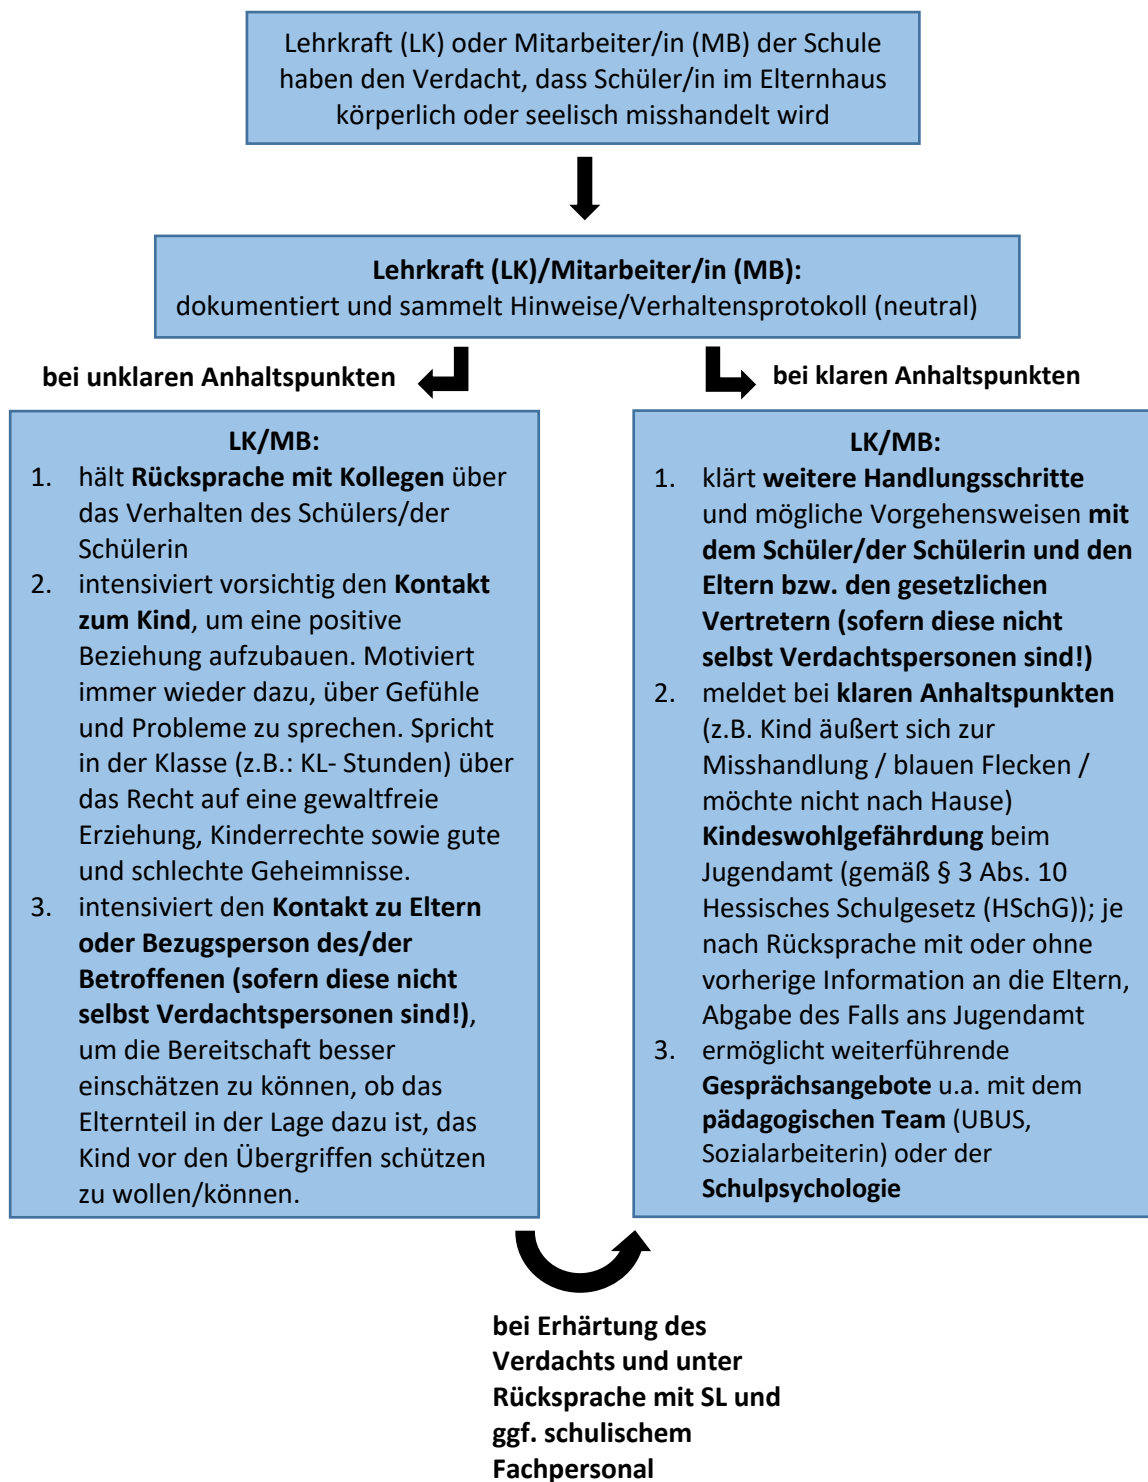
Lehrkraft (LK) oder Mitarbeiter/in (MB) der Schule haben den Verdacht, dass Schüler/in im Elternhaus körperlich oder seelisch misshandelt wird

Lehrkraft (LK)/Mitarbeiter/in (MB):
dokumentiert und sammelt Hinweise/Verhaltensprotokoll (neutral)

bei unklaren Anhaltspunkten

bei klaren Anhaltspunkten

LK/MB:
1. hält Rücksprache mit Kollegen über das Verhalten des Schülers/der Schülerin
2. intensiviert vorsichtig den Kontakt zum Kind, um eine positive Beziehung aufzubauen. Motiviert immer wieder dazu, über Gefühle und Probleme zu sprechen. Spricht in der Klasse (z.B.: KL- Stunden) über das Recht auf eine gewaltfreie Erziehung, Kinderrechte sowie gute und schlechte Geheimnisse.
3. intensiviert den Kontakt zu Eltern oder Bezugsperson des/der Betroffenen (sofern diese nicht selbst Verdachtspersonen sind!), um die Bereitschaft besser einschätzen zu können, ob das Elternteil in der Lage dazu ist, das Kind vor den Übergriffen schützen zu wollen/können.

LK/MB:
1. klärt weitere Handlungsschritte und mögliche Vorgehensweisen mit dem Schüler/der Schülerin und den Eltern bzw. den gesetzlichen Vertretern (sofern diese nicht selbst Verdachtspersonen sind!)
2. meldet bei klaren Anhaltspunkten (z.B. Kind äußert sich zur Misshandlung / blauen Flecken / möchte nicht nach Hause) Kindeswohlgefährdung beim Jugendamt (gemäß § 3 Abs. 10 Hessisches Schulgesetz (HSchG)); je nach Rücksprache mit oder ohne vorherige Information an die Eltern, Abgabe des Falls ans Jugendamt
3. ermöglicht weiterführende Gesprächsangebote u.a. mit dem pädagogischen Team (UBUS, Sozialarbeiterin) oder der Schulpsychologie

bei Erhärtung des Verdachts und unter Rücksprache mit SL und ggf. schulischem Fachpersonal